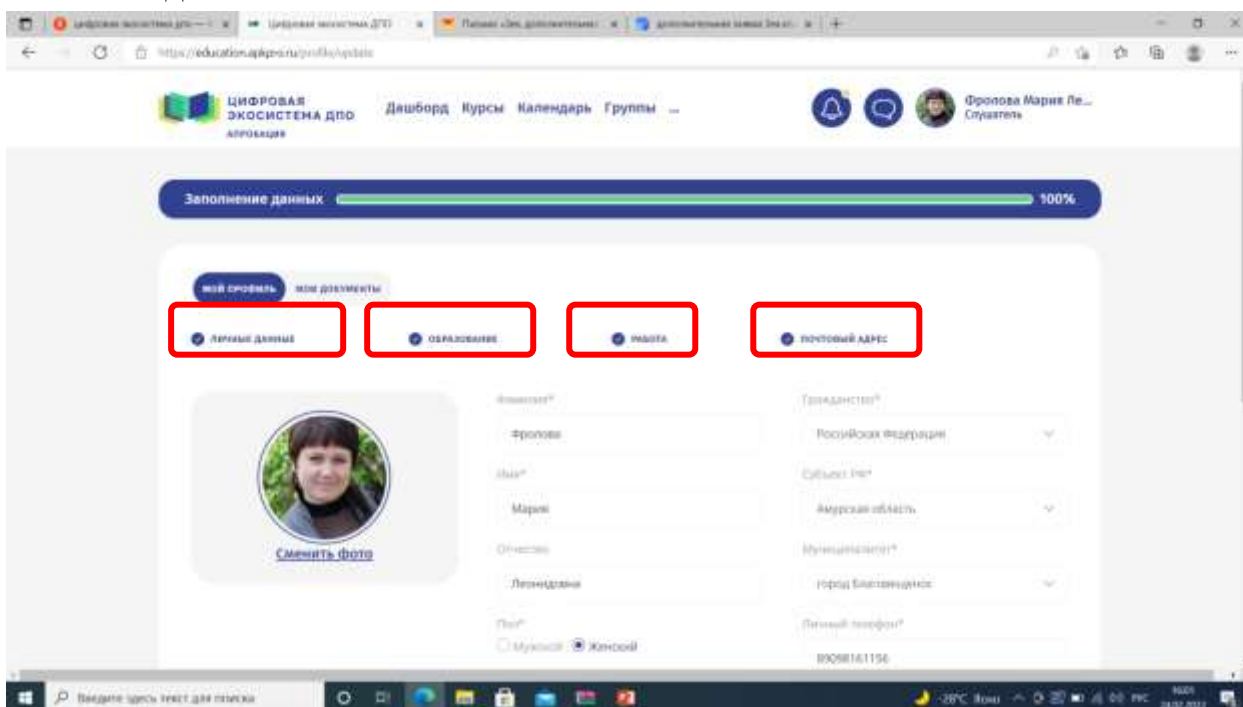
Цифровая экосистема дпо — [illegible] Цифровая экосистема ДПО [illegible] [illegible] дополнительные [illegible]

https://education.apkpro.ru/profile/update

ЦИФРОВАЯ ЭКОСИСТЕМА ДПО
АПРОБАЦИЯ

Дашборд Курсы Календарь Группы ...

Фролова Мария Ле...
Слушатель

Заполнение данных 100%

МОЙ ПРОФИЛЬ МОИ ДОКУМЕНТЫ

ЛИЧНЫЕ ДАННЫЕ
ОБРАЗОВАНИЕ
РАБОТА
ПОЧТОВЫЙ АДРЕС

Сменить фото

Фамилия*
Фролова

Имя*
Мария

Отчество
Леонидовна

Пол*
Мужской Женский

Гражданство*
Российская Федерация

Субъект РФ*
Амурская область

Муниципалитет*
город Благовещенск

Личный телефон*
89098161156

Введите здесь текст для поиска

-28°C Ясно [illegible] РУС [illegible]